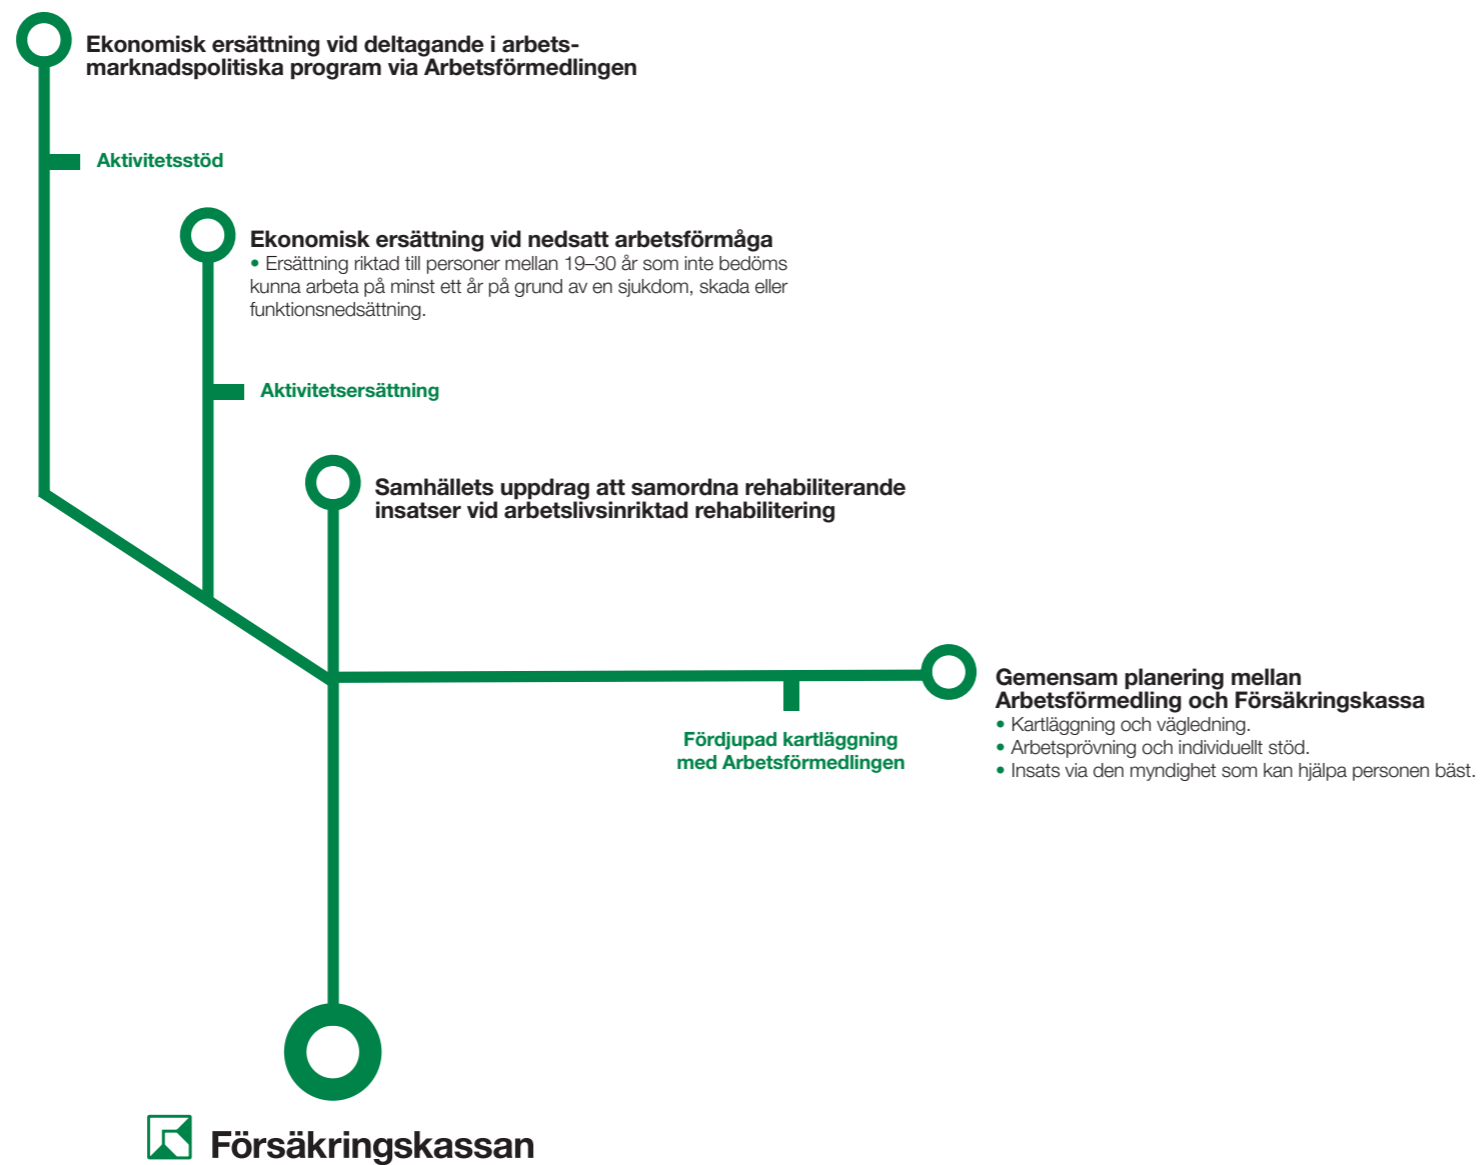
Ekonomisk ersättning vid deltagande i arbetsmarknadspolitiska program via Arbetsförmedlingen

Aktivitetsstöd

Ekonomisk ersättning vid nedsatt arbetsförmåga
• Ersättning riktad till personer mellan 19–30 år som inte bedöms kunna arbeta på minst ett år på grund av en sjukdom, skada eller funktionsnedsättning.

Aktivitetsersättning

Samhällets uppdrag att samordna rehabiliterande insatser vid arbetslivsinriktad rehabilitering

Gemensam planering mellan Arbetsförmedling och Försäkringskassa
• Kartläggning och vägledning.
• Arbetsprövning och individuellt stöd.
• Insats via den myndighet som kan hjälpa personen bäst.

Fördjupad kartläggning med Arbetsförmedlingen

Försäkringskassan